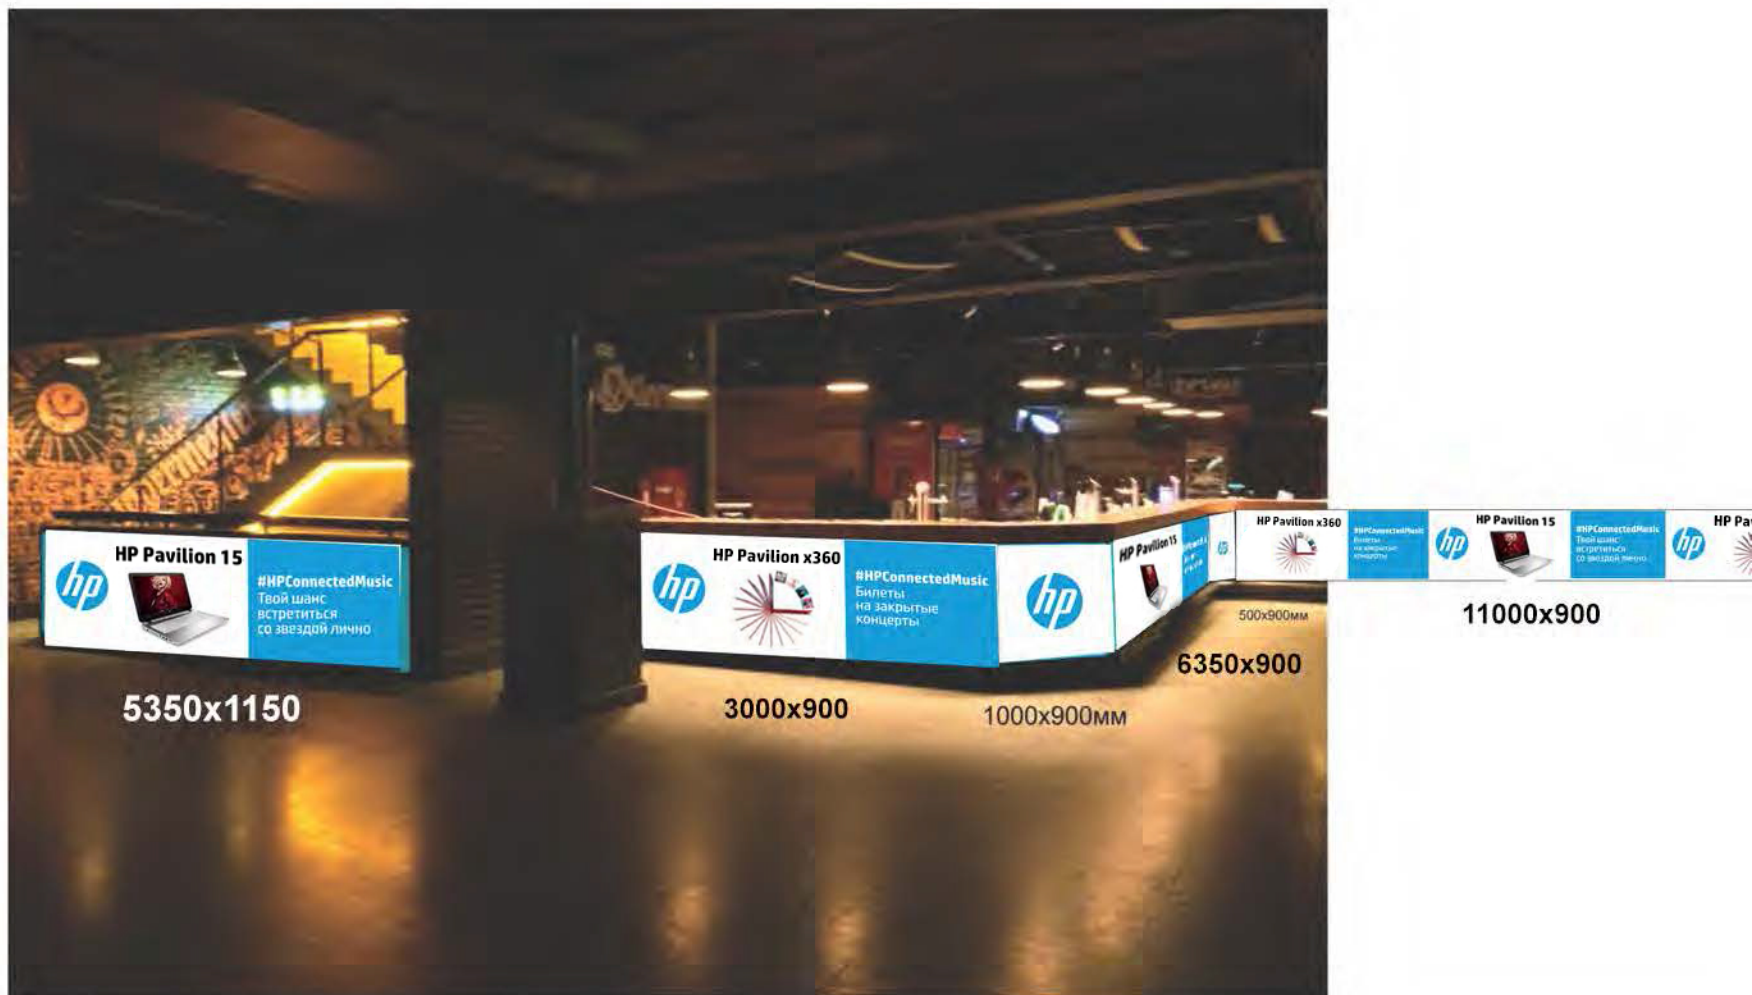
hp

HP Pavilion 15

#HPConnectedMusic
Твой шанс встретиться со звездой лично

5350x1150

hp

HP Pavilion x360

#HPConnectedMusic
Билеты на закрытые концерты

3000x900

hp

1000x900мм

HP Pavilion 15

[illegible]

hp

500x900мм

6350x900

HP Pavilion x360

#HPConnectedMusic
Билеты на закрытые концерты

hp

HP Pavilion 15

#HPConnectedMusic
Твой шанс встретиться со звездой лично

hp

HP Pa

11000x900